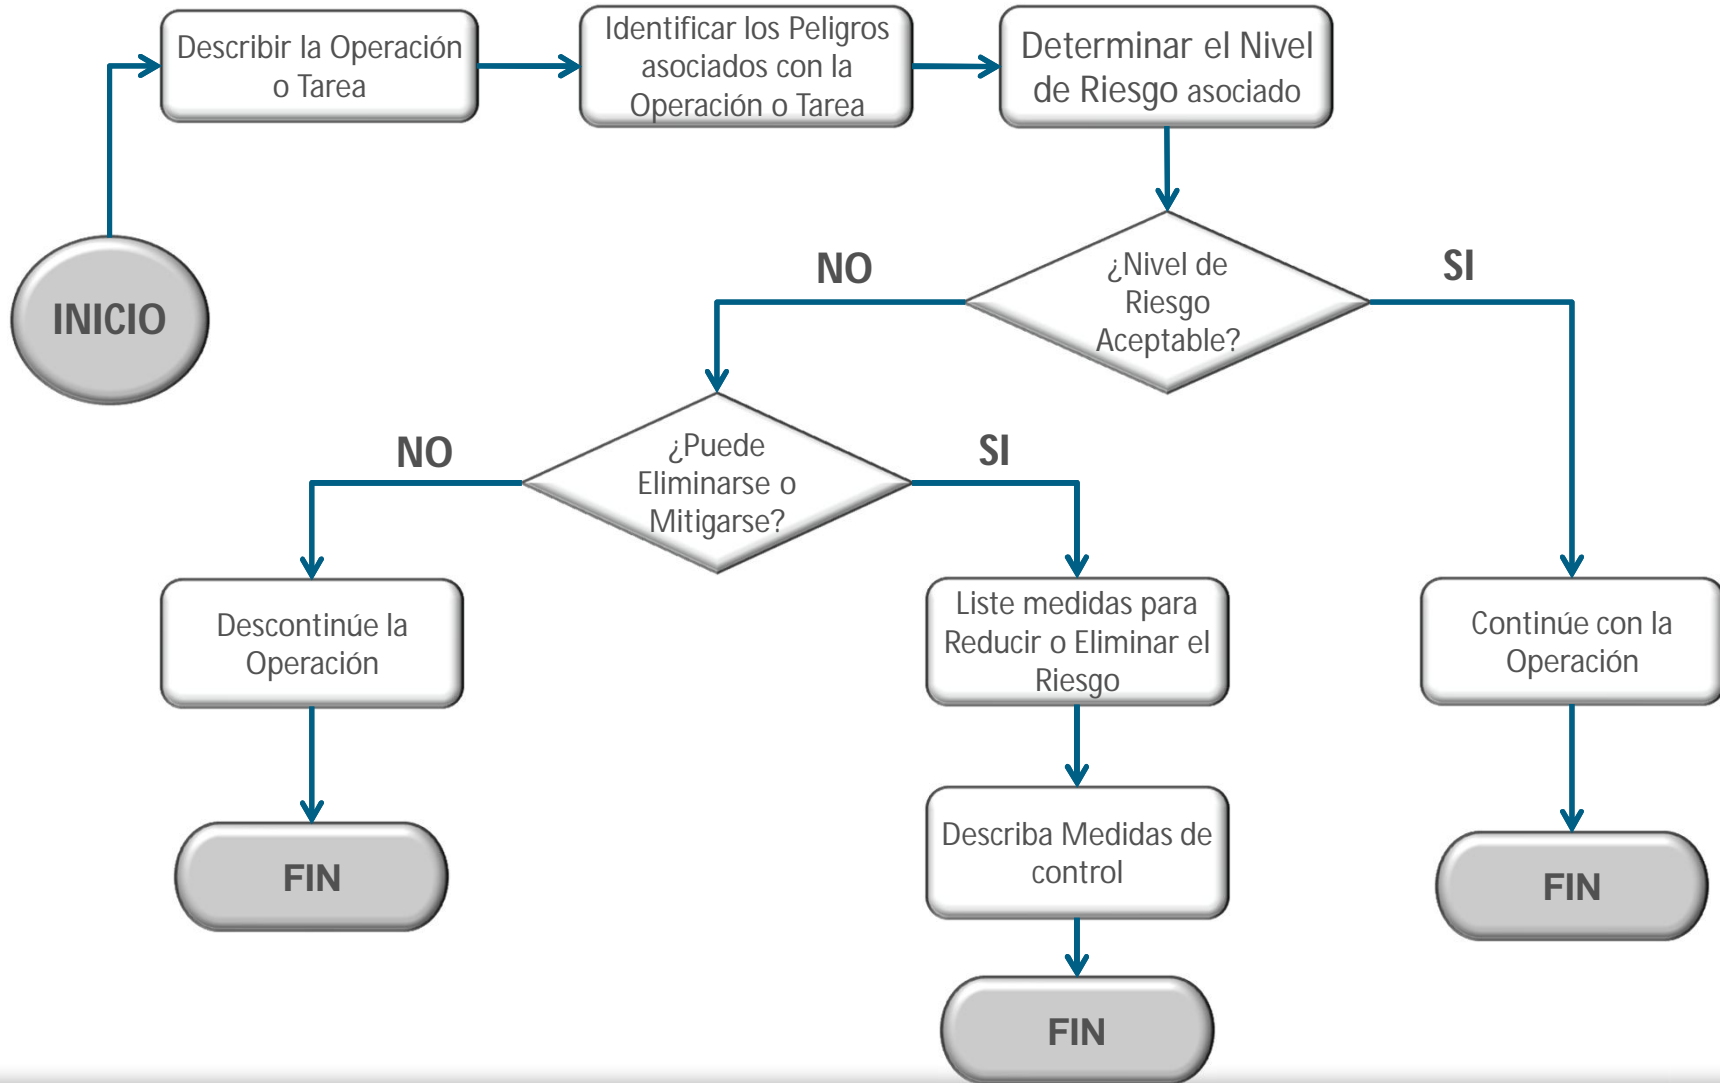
INICIO

Describir la Operación o Tarea

Identificar los Peligros asociados con la Operación o Tarea

Determinar el Nivel de Riesgo asociado

¿Nivel de Riesgo Aceptable?

NO

SI

¿Puede Eliminarse o Mitigarse?

NO

SI

Descontinúe la Operación

FIN

Liste medidas para Reducir o Eliminar el Riesgo

Describa Medidas de control

FIN

Continúe con la Operación

FIN